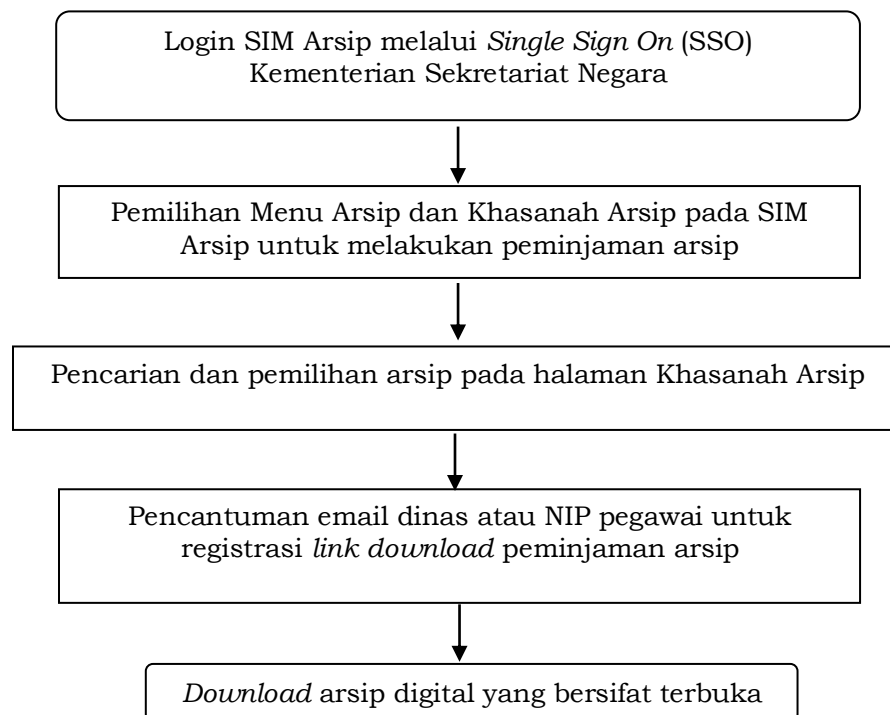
Login SIM Arsip melalui *Single Sign On* (SSO) Kementerian Sekretariat Negara

Pemilihan Menu Arsip dan Khasanah Arsip pada SIM Arsip untuk melakukan peminjaman arsip

Pencarian dan pemilihan arsip pada halaman Khasanah Arsip

Pencantuman email dinas atau NIP pegawai untuk registrasi *link download* peminjaman arsip

*Download* arsip digital yang bersifat terbuka